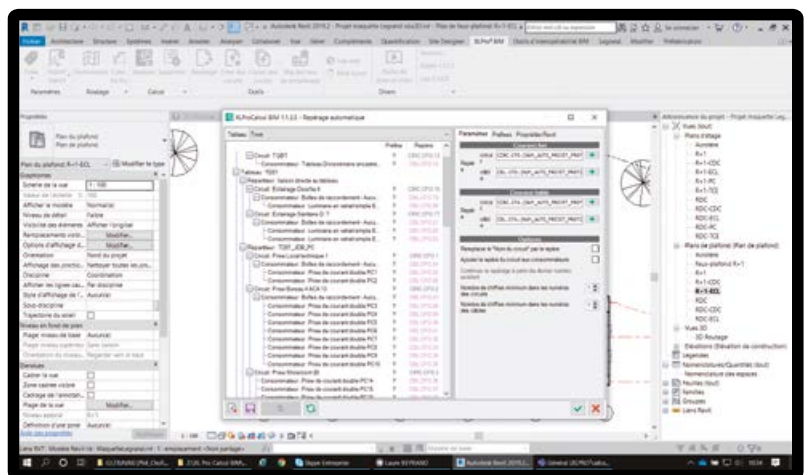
Autodesk Revit 2019.2 - Projet maquette Legrand sous Revit - Plan de faux plafond: R+1-ECL

Fichier Architecture Structure Systèmes Insérer Annoter Analyser Collaborer Vue Gérer Compléments Quantification Site Designer BLProCalcul BIM Outils d'interopérabilité BIM Legrand Modifier Préfabrication

Paramètres Routage Calcul Outils Divers

Propriétés

Plan de plafond
Plan de plafond

Plan de plafond: R+1-ECL Modifier le type

Graphismes
Echelle de la vue 1 : 100
Valeur de l'échelle 1: 100
Afficher le modèle Normal
Niveau de détail Faible
Visibilité des éléments Afficher l'original
Remplacements visibi... Modifier...
Options d'affichage d... Modifier...
Orientation Nord du projet
Affichage des jonctio... Nettoyer toutes les jon...
Discipline Coordination
Afficher les lignes cac... Par discipline
Style d'affichage de l'... Aucun(e)
Sous-discipline
Trajectoire du soleil
Niveau en fond de plan
Plage: niveau de base Aucun(e)
Plage: niveau supérieur Sans dessus
Orientation du niveau... Regarder vers le haut
Etendues
Cadrer la vue
Zone cadrée visible
Cadrage de l'annotation
Plage de la vue Modifier...
Niveau associé R+1
Définition d'une zone Aucun(e)
Aide des propriétés Appliquer

BLProCalcul BIM 11.03 - Repérage automatique

Tableau Tout

Préfixe Repère
Circuit: TGBT
Consommateur: Tableau Divisionnaire encastré...
Tableau: TGD1
Répartiteur: liaison directe au tableau
Circuit: Eclairage Douche 4
Consommateur: Boîtes de raccordement - Accu...
Consommateur: Luminaire en saillie/simple E...
Circuit: Eclairage Sanitaire D 7
Consommateur: Boîtes de raccordement - Accu...
Consommateur: Luminaire en saillie/simple E...
Consommateur: Luminaire en saillie/simple E...
Répartiteur: TGD1_IDB_PC
Circuit: Prise Local technique 1
Consommateur: Boîtes de raccordement - Accu...
Circuit: Prise Bureau 4 ACA 13
Consommateur: Prise de courant double PC1
Consommateur: Prise de courant double PC2
Circuit: Prise Bureau 4 ACA 13
Consommateur: Boîtes de raccordement - Accu...
Consommateur: Prise de courant double PC1
Consommateur: Prise de courant double PC2
Consommateur: Prise de courant double PC3
Consommateur: Prise de courant double PC4
Consommateur: Prise de courant double PC5
Consommateur: Prise de courant double PC6
Consommateur: Prise de courant double PC7
Consommateur: Prise de courant double PC8
Consommateur: Prise de courant double PC9
Circuit: Prise Bureau 4 (8)
Consommateur: Prise de courant double PC1
Consommateur: Prise de courant double PC2

Paramètres Préfixes Propriétés Revit

Consommateurs
Repère
Conducteurs
Repère
Options
Remplacer le "Nom du circuit" par le repère
Ajouter le repère du circuit aux consommateurs
Continuer le repérage à partir du dernier numéro existant
Nombre de chiffres minimum dans les numéros des circuits
Nombre de chiffres minimum dans les numéros des câbles

Arborescence du projet - Projet maquette Leg...
Vues (tout)
Plans d'étage
Aucun(e)
R+1
R+1-CDC
R+1-ECL
R+1-PC
R+1-TCE
RDC
RDC-CDC
RDC-ECL
RDC-PC
RDC-TCE
Plans de plafond (Plan de plafond)
Aucun(e)
Faux-plafond R+1
R+1
R+1-CDC
R+1-ECL
R+1-PC
RDC
RDC-CDC
RDC-ECL
Vues 3D
3D Routage
Elévations (Elévation de construction)
Légendes
Nomenclatures/Quantités (tout)
Nomenclature des espaces
Feuilles (tout)
Familles
Groupes
Liens Revit

1 : 100
Liens RVT : Modèle Revit ne : Maquette Legrand.rvt : 1 : emplacement <Non partagé>